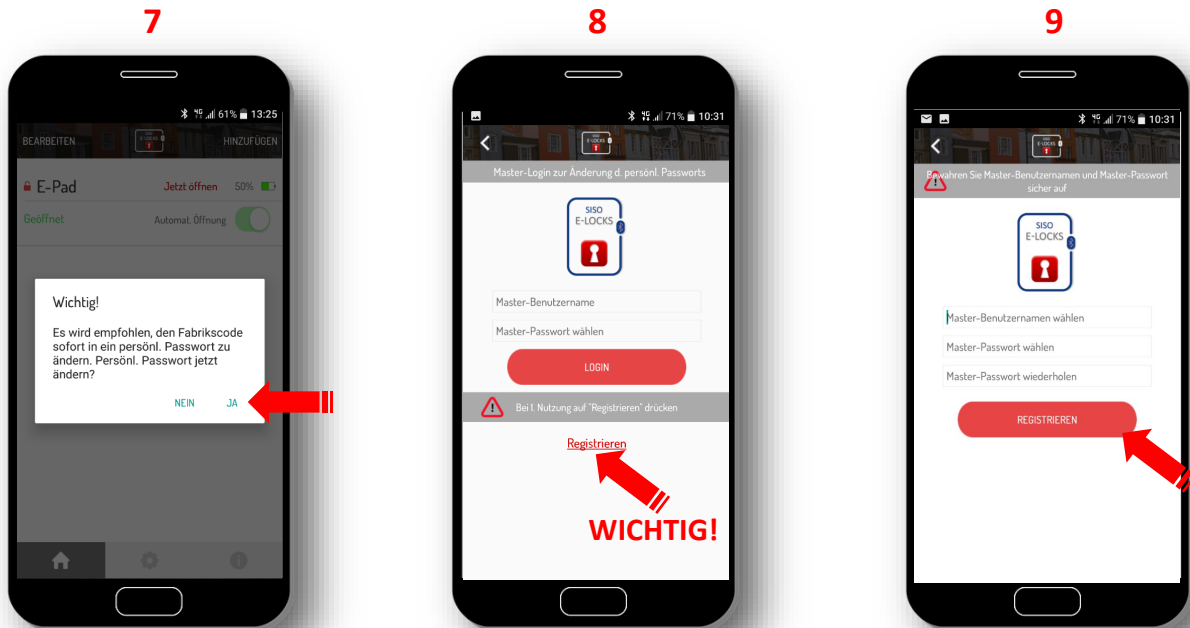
7

61% 13:25

BEARBEITEN

HINZUFÜGEN

E-Pad

Jetzt öffnen

50%

Geöffnet

Automat. Öffnung

Wichtig!

Es wird empfohlen, den Fabrikscode sofort in ein persönl. Passwort zu ändern. Persönl. Passwort jetzt ändern?

NEIN

JA

8

71% 10:31

Master-Login zur Änderung d. persönl. Passworts

SISO E-LOCKS

Master-Benutzername

Master-Passwort wählen

LOGIN

Bei 1. Nutzung auf "Registrieren" drücken

Registrieren

WICHTIG!

9

71% 10:31

Bewahren Sie Master-Benutzernamen und Master-Passwort sicher auf

SISO E-LOCKS

Master-Benutzernamen wählen

Master-Passwort wählen

Master-Passwort wiederholen

REGISTRIEREN